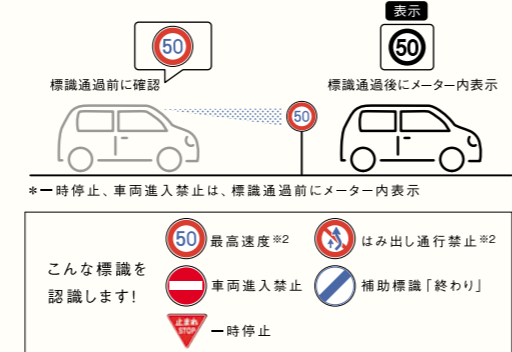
50

標識通過前に確認

表示

50

標識通過後にメーター内表示

50

*一時停止、車両進入禁止は、標識通過前にメーター内表示

こんな標識を認識します!

50 最高速度※2

はみ出し通行禁止※2

車両進入禁止

補助標識「終わり」

とまれ STOP 一時停止